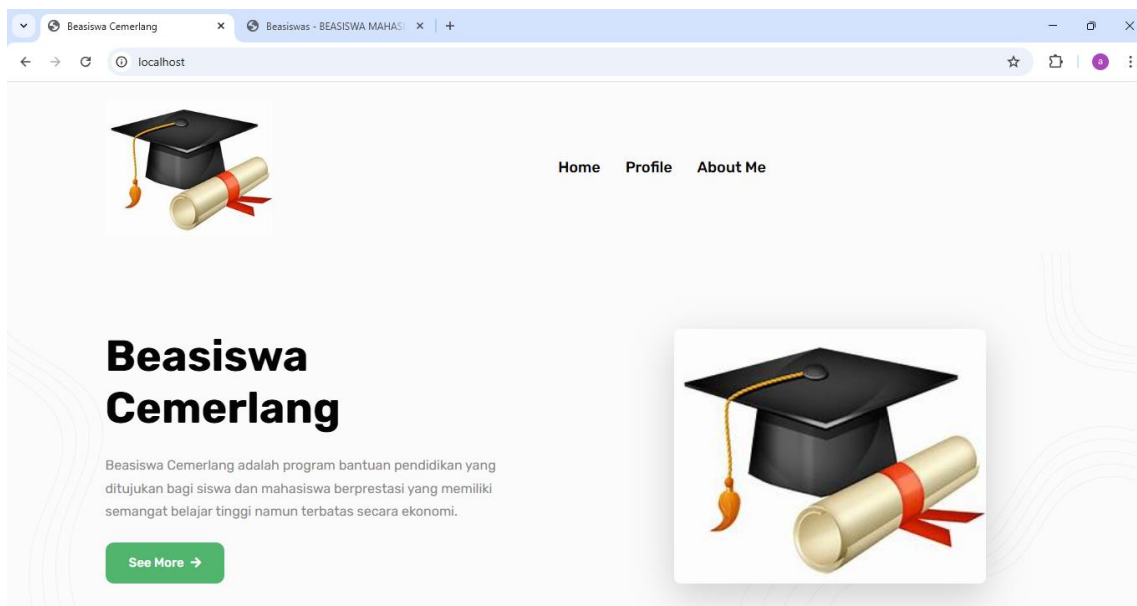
Beasiswa Cemerlang ×
Beasiswas - BEASISWA MAHAS ×
+

localhost

a

Home Profile About Me

Beasiswa Cemerlang

Beasiswa Cemerlang adalah program bantuan pendidikan yang ditujukan bagi siswa dan mahasiswa berprestasi yang memiliki semangat belajar tinggi namun terbatas secara ekonomi.

See More →